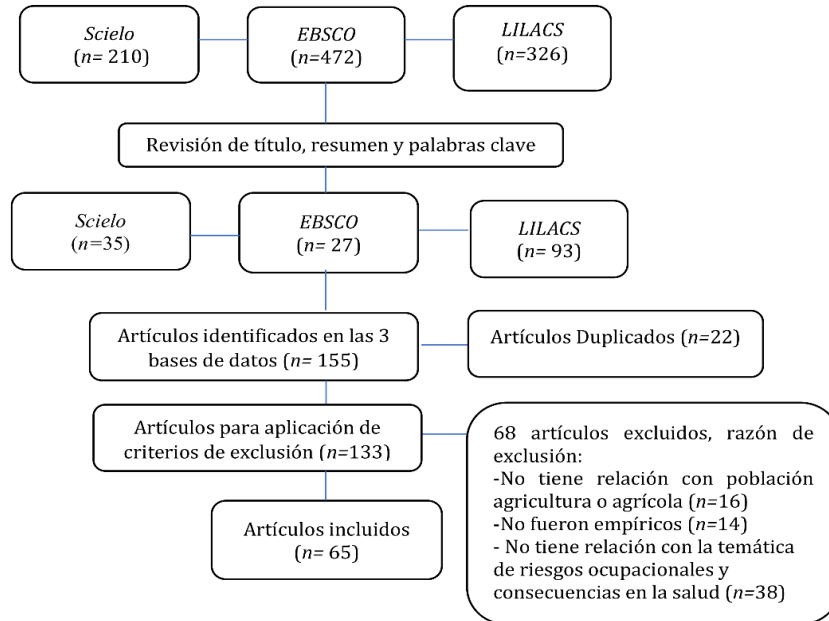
Scielo
($n$= 210)

EBSCO
($n$=472)

LILACS
($n$=326)

Revisión de título, resumen y palabras clave

Scielo
($n$=35)

EBSCO
($n$= 27)

LILACS
($n$= 93)

Artículos identificados en las 3 bases de datos ($n$= 155)

Artículos Duplicados ($n$=22)

Artículos para aplicación de criterios de exclusión ($n$=133)

68 artículos excluidos, razón de exclusión:
-No tiene relación con población agricultura o agrícola ($n$=16)
-No fueron empíricos ($n$=14)
- No tiene relación con la temática de riesgos ocupacionales y consecuencias en la salud ($n$=38)

Artículos incluidos
($n$= 65)